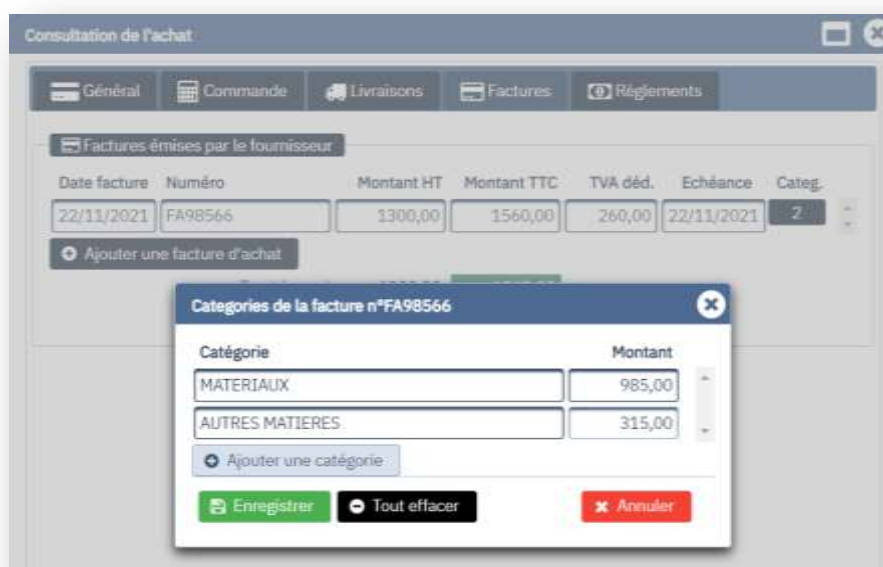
Consultation de l'achat

Général | Commande | Livraisons | Factures | Règlements

Factures émises par le fournisseur

| Date facture | Numéro | Montant HT | Montant TTC | TVA déd. | Echéance | Categ. |
|---|---|---|---|---|---|---|
| 22/11/2021 | FA98566 | 1300,00 | 1560,00 | 260,00 | 22/11/2021 | 2 |

Ajouter une facture d'achat

Categories de la facture n°FA98566

| Catégorie | Montant |
|---|---|
| MATERIAUX | 985,00 |
| AUTRES MATIERES | 315,00 |

Ajouter une catégorie

Enregistrer | Tout effacer | Annuler